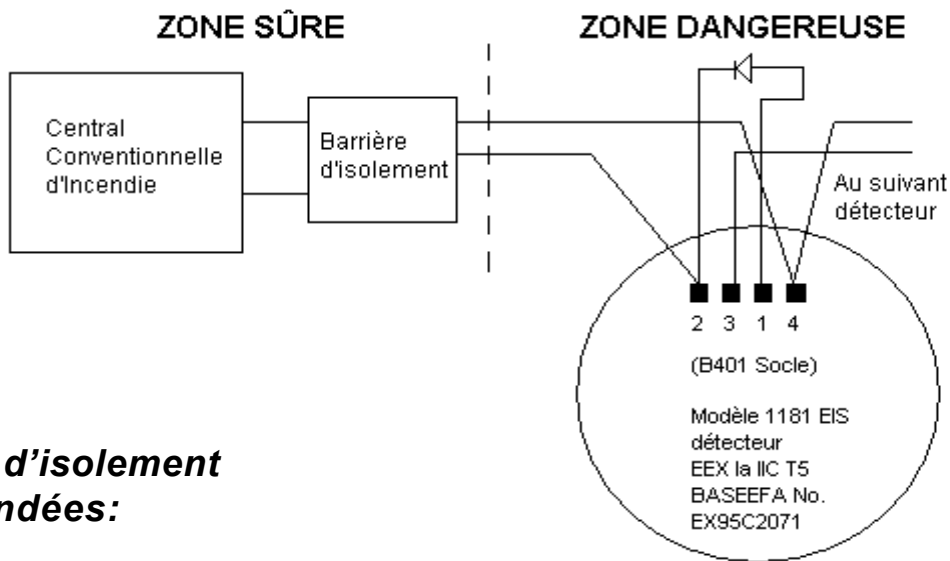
ZONE SÛRE

ZONE DANGEREUSE

Central Conventionnelle d'Incendie

Barrière d'isolement

Au suivant détecteur

2 3 1 4

(B401 Socle)

Modèle 1181 EIS détecteur EEX ia IIC T5 BASEEFA No. EX95C2071

d'isolement
ndées: